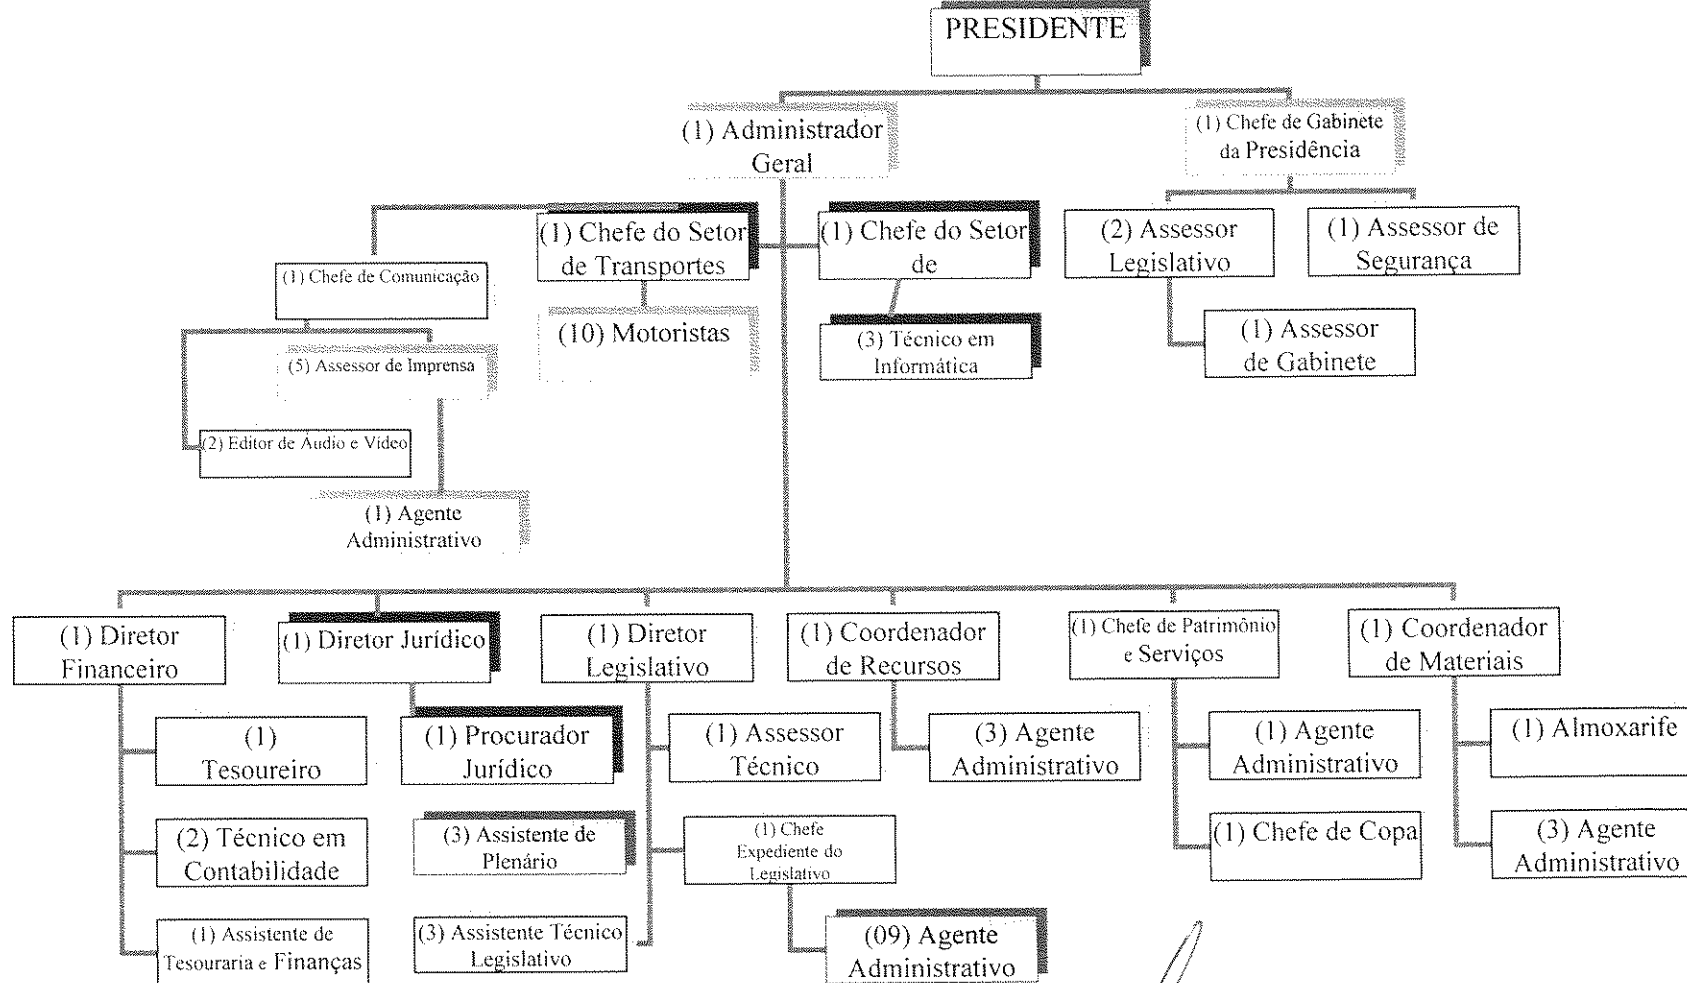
PRESIDENTE

(1) Administrador Geral

(1) Chefe de Gabinete da Presidência

(1) Chefe de Comunicação

(5) Assessor de Imprensa

(2) Editor de Audio e Vídeo

(1) Agente Administrativo

(1) Chefe do Setor de Transportes

(10) Motoristas

(1) Chefe do Setor de

(3) Técnico em Informática

(2) Assessor Legislativo

(1) Assessor de Segurança

(1) Assessor de Gabinete

(1) Diretor Financeiro

(1) Tesoureiro

(2) Técnico em Contabilidade

(1) Assistente de Tesouraria e Finanças

(1) Diretor Jurídico

(1) Procurador Jurídico

(3) Assistente de Plenário

(3) Assistente Técnico Legislativo

(1) Diretor Legislativo

(1) Assessor Técnico

(1) Chefe Expediente do Legislativo

(09) Agente Administrativo

(1) Coordenador de Recursos

(3) Agente Administrativo

(1) Chefe de Patrimônio e Serviços

(1) Agente Administrativo

(1) Chefe de Copa

(1) Coordenador de Materiais

(1) Almoxarife

(3) Agente Administrativo